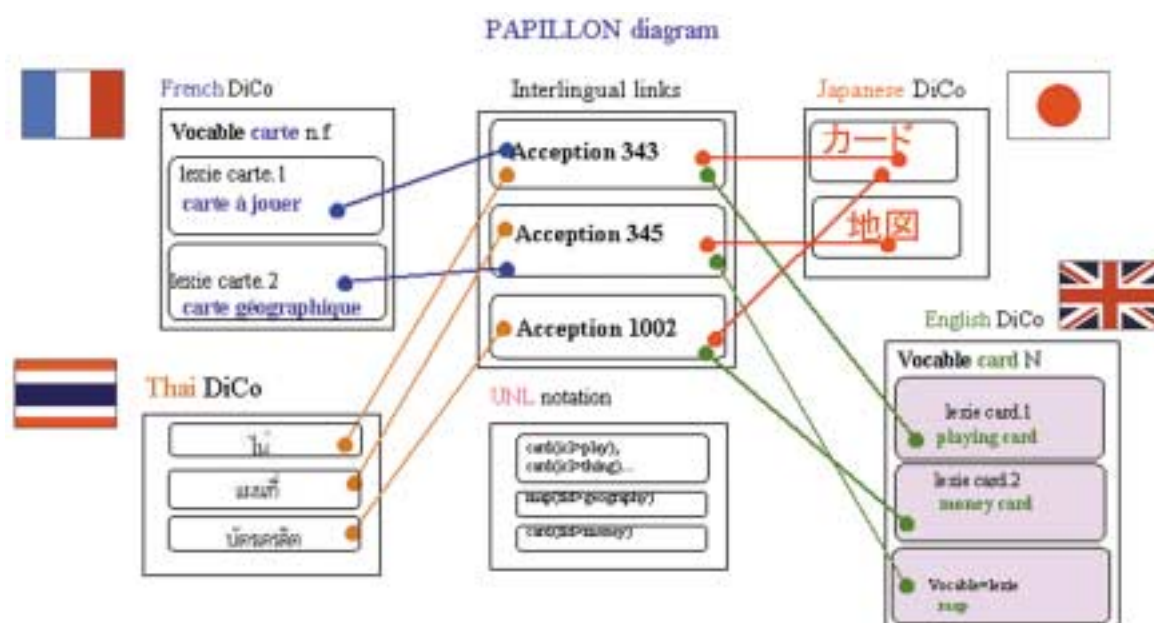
PAPILLON diagram

French DiCo

Vocable carte n.f

lexie carte.1
carte à jouer

lexie carte.2
carte géographique

Interlingual links

Acception 343

Acception 345

Acception 1002

Japanese DiCo

カード

地図

English DiCo

Vocable card N

lexie card.1
playing card

lexie card.2
money card

Vocable=lexie
map

Thai DiCo

ไพ่

แผนที่

บัตรเครดิต

UNL notation

card(icl>play), card(icl>thing)...

map(icl>geography)

card(icl>money)